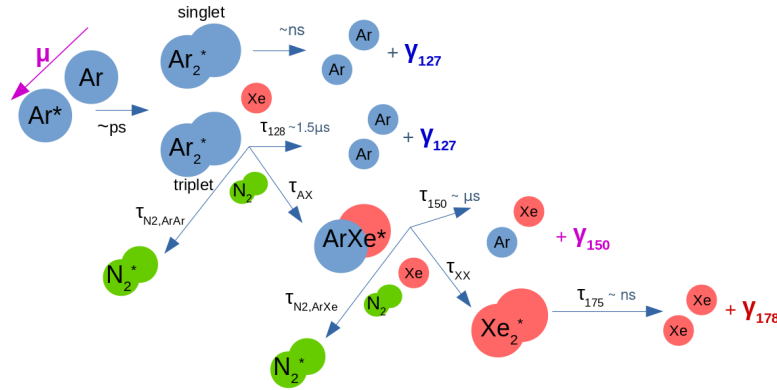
singlet

$\mu$

Ar

Ar*

~ps

$Ar_2^*$

~ns

Ar

Ar

+ $\gamma_{127}$

Xe

$Ar_2^*$

triplet

$\tau_{128}$ ~1.5μs

Ar

Ar

+ $\gamma_{127}$

$N_2$

$\tau_{AX}$

$\tau_{N2,ArAr}$

$N_2^*$

ArXe*

$\tau_{150}$ ~ μs

Xe

Ar

+ $\gamma_{150}$

Xe

$\tau_{XX}$

$N_2$

$\tau_{N2,ArXe}$

$N_2^*$

$Xe_2^*$

$\tau_{175}$ ~ ns

Xe

Xe

+ $\gamma_{178}$